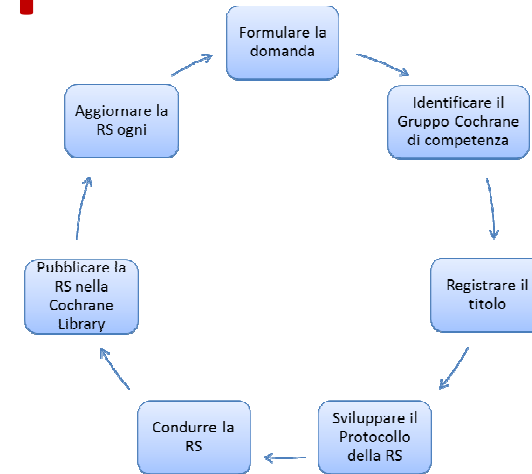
Formulare la domanda

Identificare il Gruppo Cochrane di competenza

Registrare il titolo

Sviluppare il Protocollo della RS

Condurre la RS

Pubblicare la RS nella Cochrane Library

Aggiornare la RS ogni